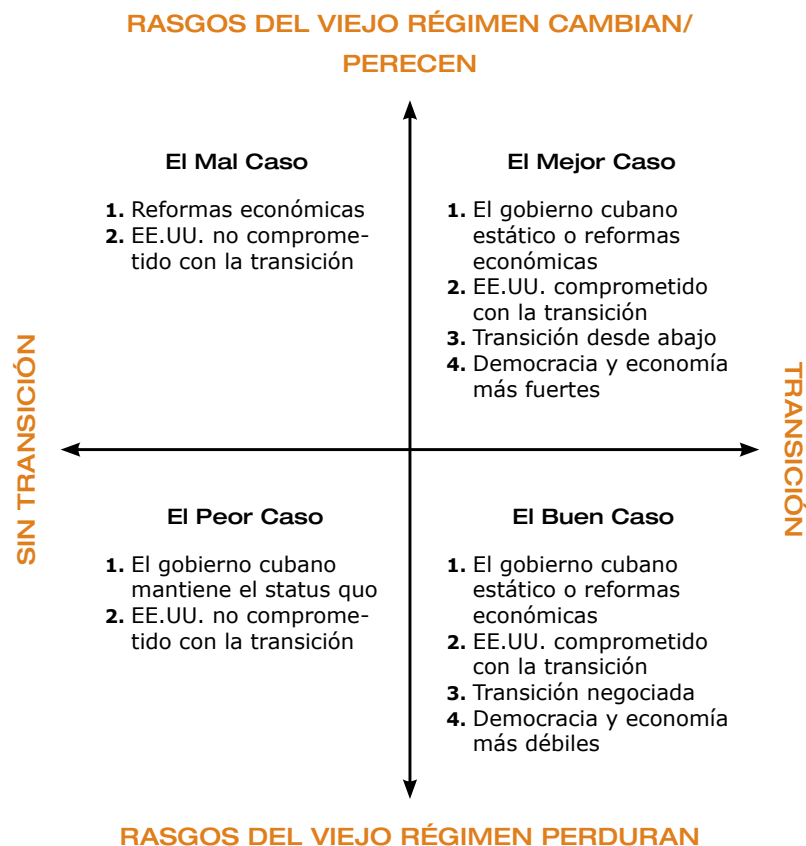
RASGOS DEL VIEJO RÉGIMEN CAMBIAN/ PERECEN

El Mal Caso

1. Reformas económicas
2. EE.UU. no comprometido con la transición

El Mejor Caso

1. El gobierno cubano estático o reformas económicas
2. EE.UU. comprometido con la transición
3. Transición desde abajo
4. Democracia y economía más fuertes

SIN TRANSICIÓN

TRANSICIÓN

El Peor Caso

1. El gobierno cubano mantiene el status quo
2. EE.UU. no comprometido con la transición

El Buen Caso

1. El gobierno cubano estático o reformas económicas
2. EE.UU. comprometido con la transición
3. Transición negociada
4. Democracia y economía más débiles

RASGOS DEL VIEJO RÉGIMEN PERDURAN